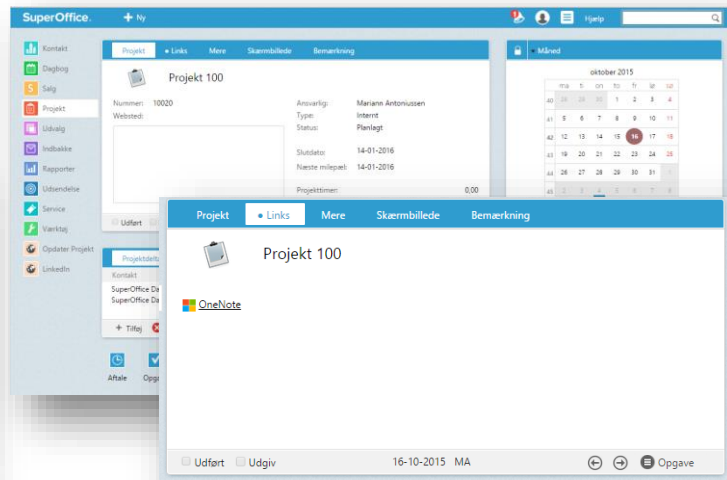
SuperOffice. + Ny Hjælp

Kontakt
Dagbog
Salg
Projekt
Udvalg
Indbakke
Rapporter
Udsendelse
Service
Værktøj
Opdater Projekt
LinkedIn

Projekt • Links Mere Skærmbillede Bemærkning

Projekt 100

Nummer: 10020
Websted:

Ansvarlig: Mariann Antoniussen
Type: Internt
Status: Planlagt

Slutdato: 14-01-2016
Næste milepæl: 14-01-2016

Projekttimer: 0,00

Udført

Projektdelt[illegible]
Kontakt
SuperOffice Da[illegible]
SuperOffice Da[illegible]

+ Tilføj

Aftale Opga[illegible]

• Måned

oktober 2015

| | ma | ti | on | to | fr | lø | sø |
|---|---|---|---|---|---|---|---|
| 40 | 28 | 29 | 30 | 1 | 2 | 3 | 4 |
| 41 | 5 | 6 | 7 | 8 | 9 | 10 | 11 |
| 42 | 12 | 13 | 14 | 15 | 16 | 17 | 18 |
| 43 | 19 | 20 | 21 | 22 | 23 | 24 | 25 |
| 44 | 26 | 27 | 28 | 29 | 30 | 31 | 1 |
| 45 | 2 | 3 | 4 | 5 | 6 | 7 | 8 |

Projekt • Links Mere Skærmbillede Bemærkning

Projekt 100

OneNote

Udført Udgiv 16-10-2015 MA Opgave